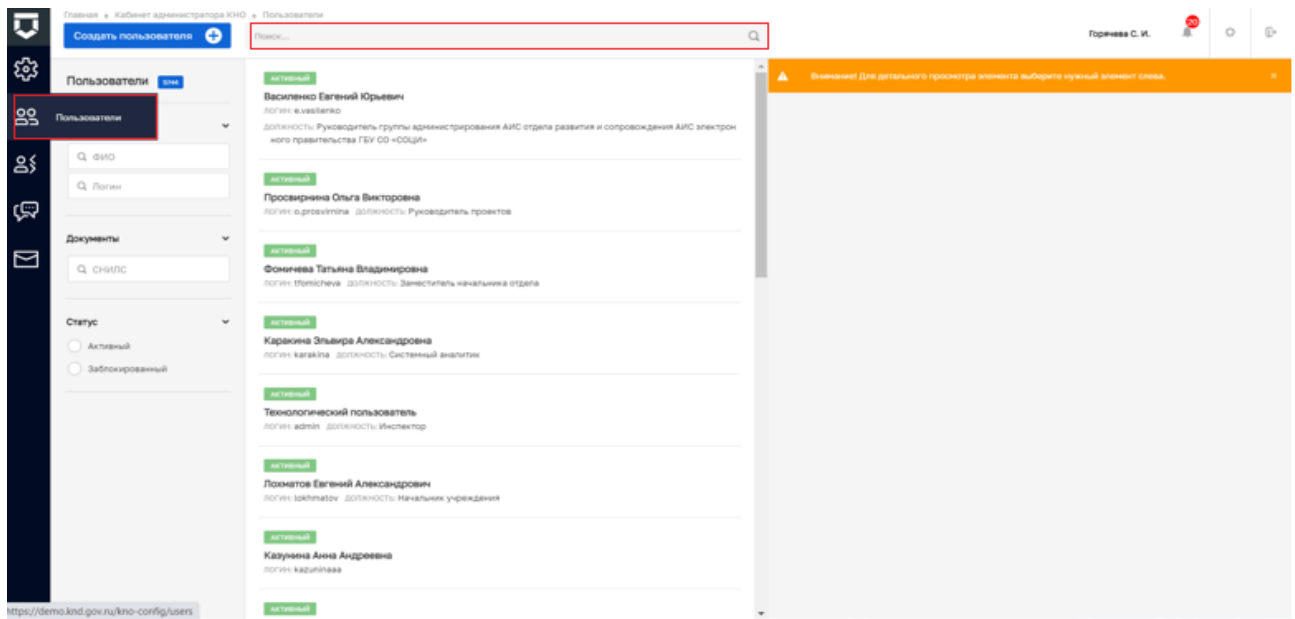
Главная • Кабинет администратора КНО • Пользователи

Создать пользователя

Поиск...

Горячева С. И.

20

Пользователи 5244

Пользователи

Q ФИО

Q Логин

Документы

Q СНИЛС

Статус

Активный

Заблокированный

АКТИВНЫЙ
Василенко Евгений Юрьевич
логин: e.vasilenko
должность: Руководитель группы администрирования АИС отдела развития и сопровождения АИС электронного правительства ГБУ СО «СОЦИ»

АКТИВНЫЙ
Просвирнина Ольга Викторовна
логин: o.prosvirnina должность: Руководитель проектов

АКТИВНЫЙ
Фомичева Татьяна Владимировна
логин: tfomicheva должность: Заместитель начальника отдела

АКТИВНЫЙ
Каракина Эльвира Александровна
логин: karakina должность: Системный аналитик

АКТИВНЫЙ
Технологический пользователь
логин: admin должность: Инспектор

АКТИВНЫЙ
Лохматов Евгений Александрович
логин: lokhmatov должность: Начальник учреждения

АКТИВНЫЙ
Казунина Анна Андреевна
логин: kazuninaaa

АКТИВНЫЙ

Внимание! Для детального просмотра элемента выберите нужный элемент слева.

https://demo.knd.gov.ru/kno-config/users